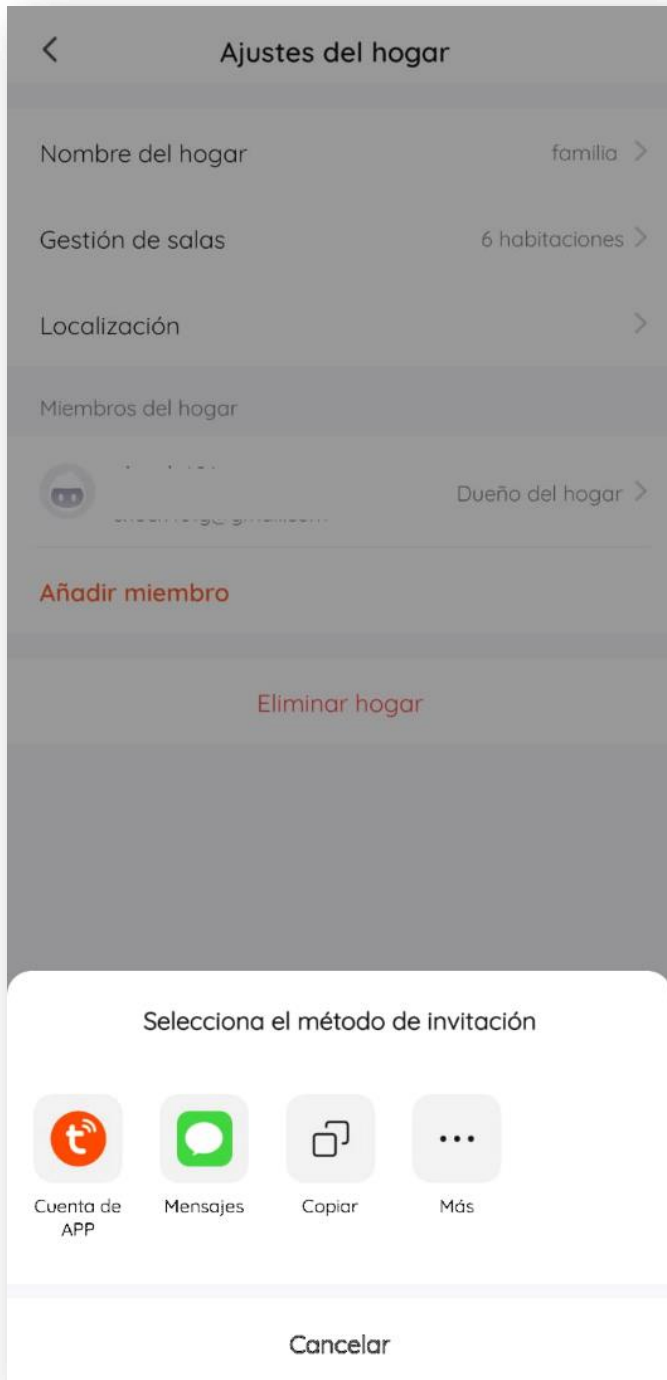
<

Ajustes del hogar

Nombre del hogar familia >

Gestión de salas 6 habitaciones >

Localización >

Miembros del hogar

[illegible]

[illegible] Dueño del hogar >

Añadir miembro

Eliminar hogar

Selecciona el método de invitación

Cuenta de APP

Mensajes

Copiar

Más

Cancelar